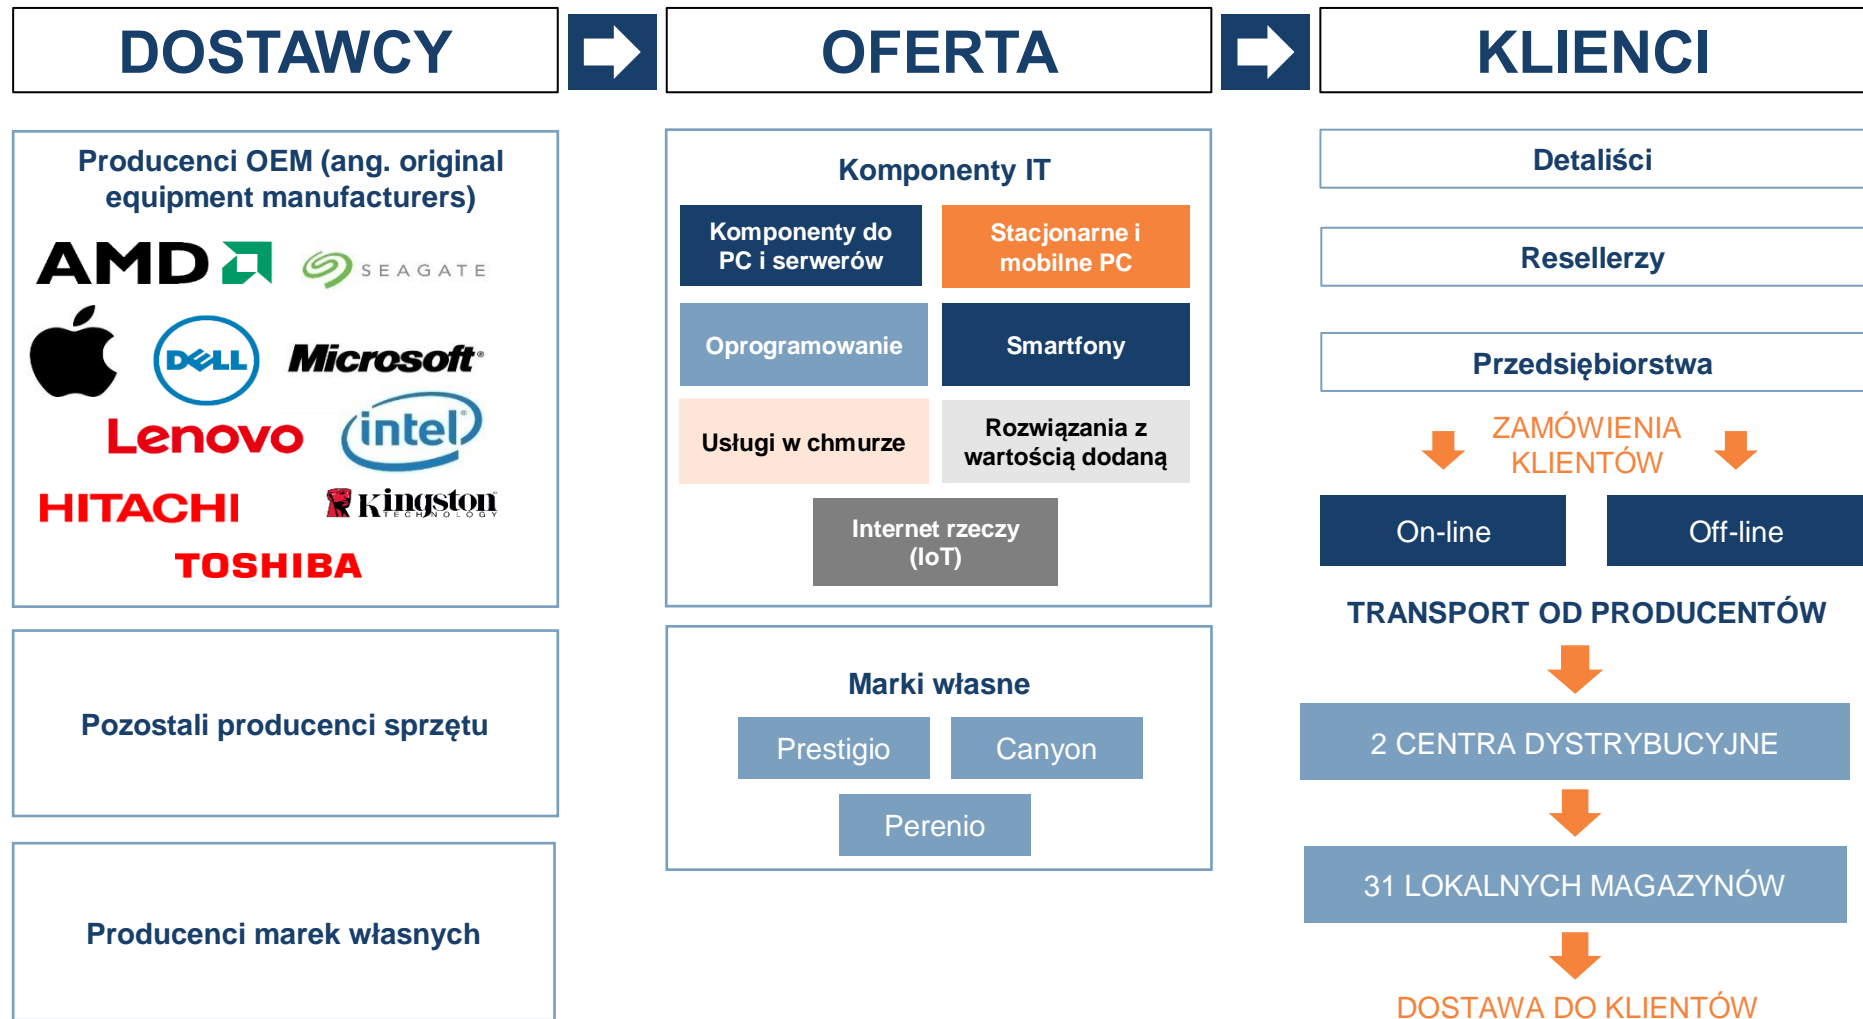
DOSTAWCY

Producenci OEM (ang. original equipment manufacturers)

AMD SEAGATE

DELL Microsoft

Lenovo intel

HITACHI Kingston TECHNOLOGY

TOSHIBA

Pozostali producenci sprzętu

Producenci marek własnych

OFERTA

Komponenty IT

Komponenty do PC i serwerów

Stacjonarne i mobilne PC

Oprogramowanie

Smartfony

Usługi w chmurze

Rozwiązania z wartością dodaną

Internet rzeczy (IoT)

Marki własne

Prestigio

Canyon

Perenio

KLIENCI

Detaliści

Resellerzy

Przedsiębiorstwa

ZAMÓWIENIA KLIENTÓW

On-line

Off-line

TRANSPORT OD PRODUCENTÓW

2 CENTRA DYSTRYBUCYJNE

31 LOKALNYCH MAGAZYNÓW

DOSTAWA DO KLIENTÓW